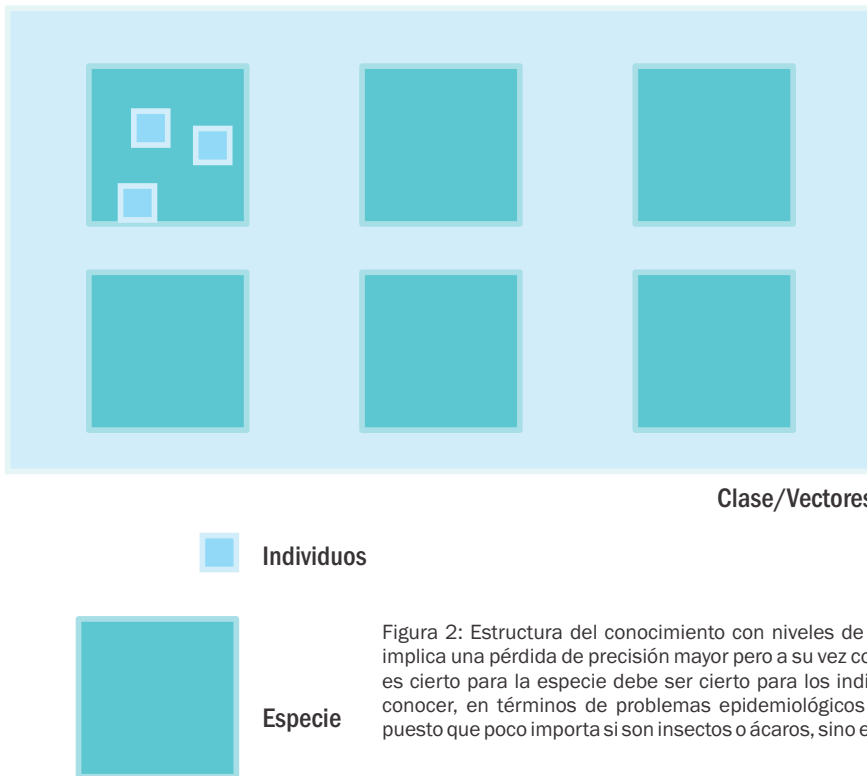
Clase/Vectores

Individuos

Especie

Figura 2: Estructura del conocimiento con niveles de implica una pérdida de precisión mayor pero a su vez co es cierto para la especie debe ser cierto para los indi conocer, en términos de problemas epidemiológicos puesto que poco importa si son insectos o ácaros, sino e